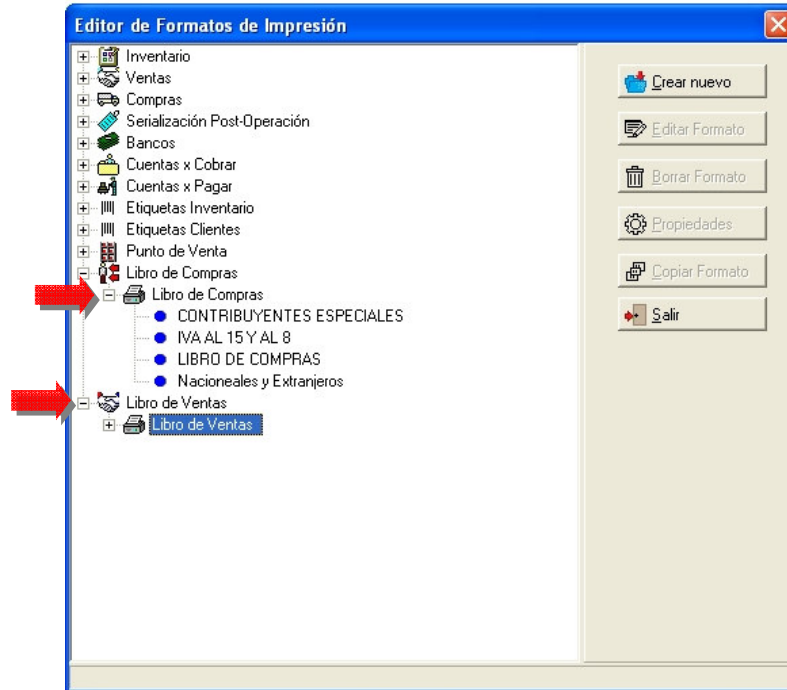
Editor de Formatos de Impresión

Inventario
Ventas
Compras
Serialización Post-Operación
Bancos
Cuentas x Cobrar
Cuentas x Pagar
Etiquetas Inventario
Etiquetas Clientes
Punto de Venta
Libro de Compras
Libro de Compras
CONTRIBUYENTES ESPECIALES
IVA AL 15 Y AL 8
LIBRO DE COMPRAS
Nacioneales y Extranjeros
Libro de Ventas
Libro de Ventas

Crear nuevo
Editar Formato
Borrar Formato
Propiedades
Copiar Formato
Salir